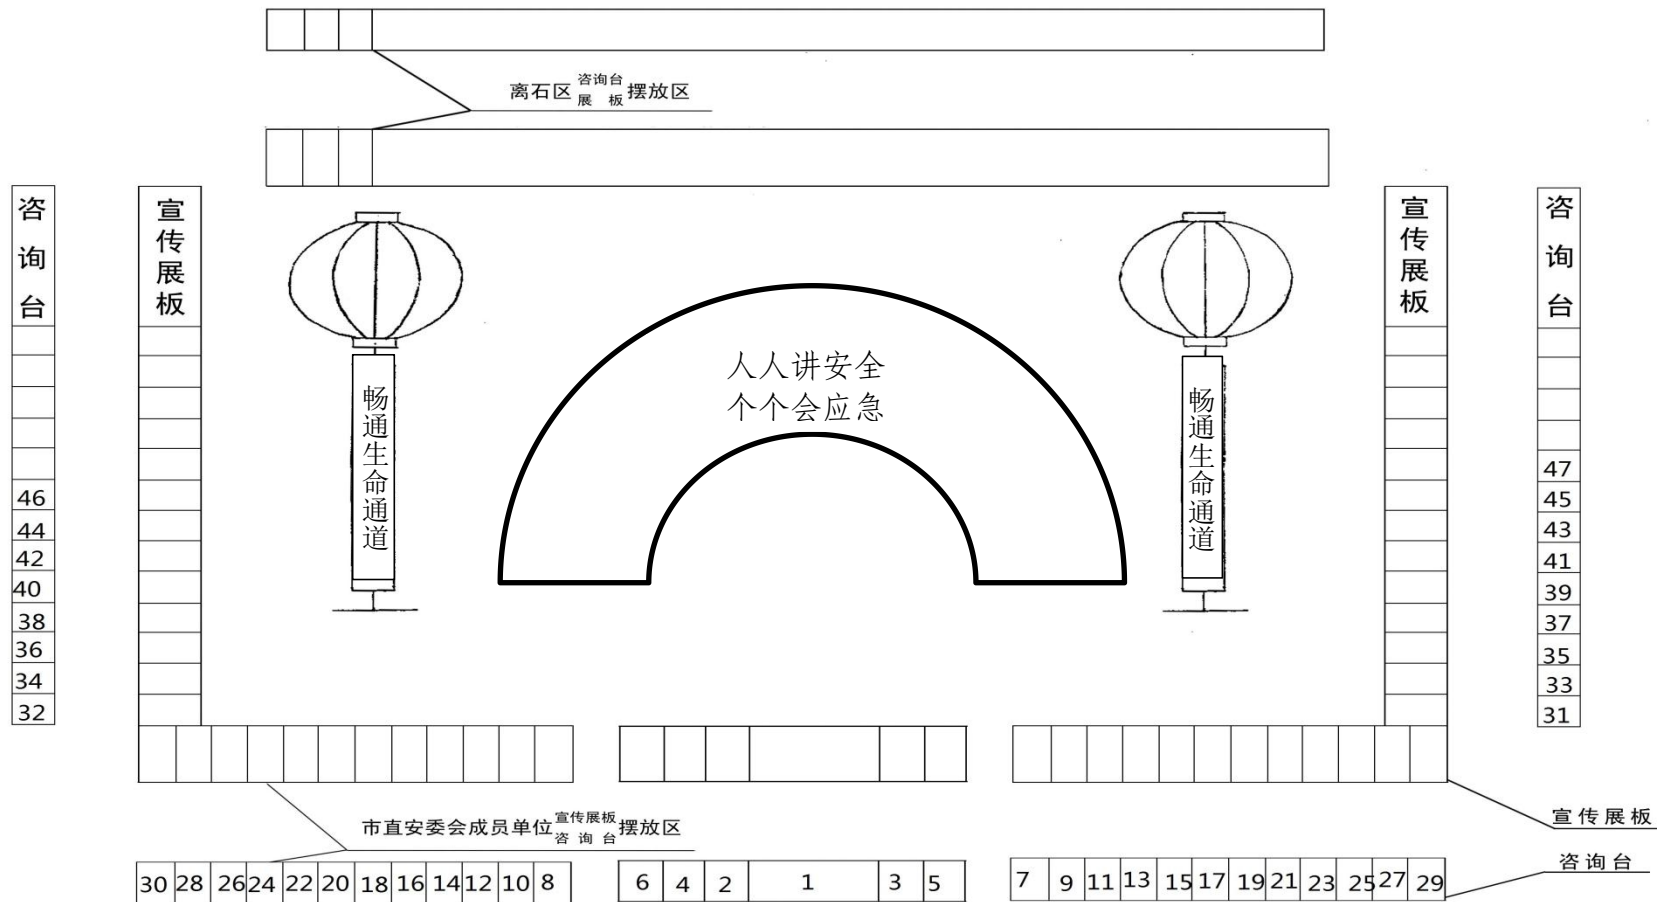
离石区 咨询台 展 板 摆放区

咨询台

宣传展板

人人讲安全
个个会应急

畅通生命通道

畅通生命通道

宣传展板

咨询台

46
44
42
40
38
36
34
32

47
45
43
41
39
37
35
33
31

市直安委会成员单位 宣传展板 咨询台 摆放区

宣传展板

咨询台

30 28 26 24 22 20 18 16 14 12 10 8

6 4 2 1 3 5

7 9 11 13 15 17 19 21 23 25 27 29